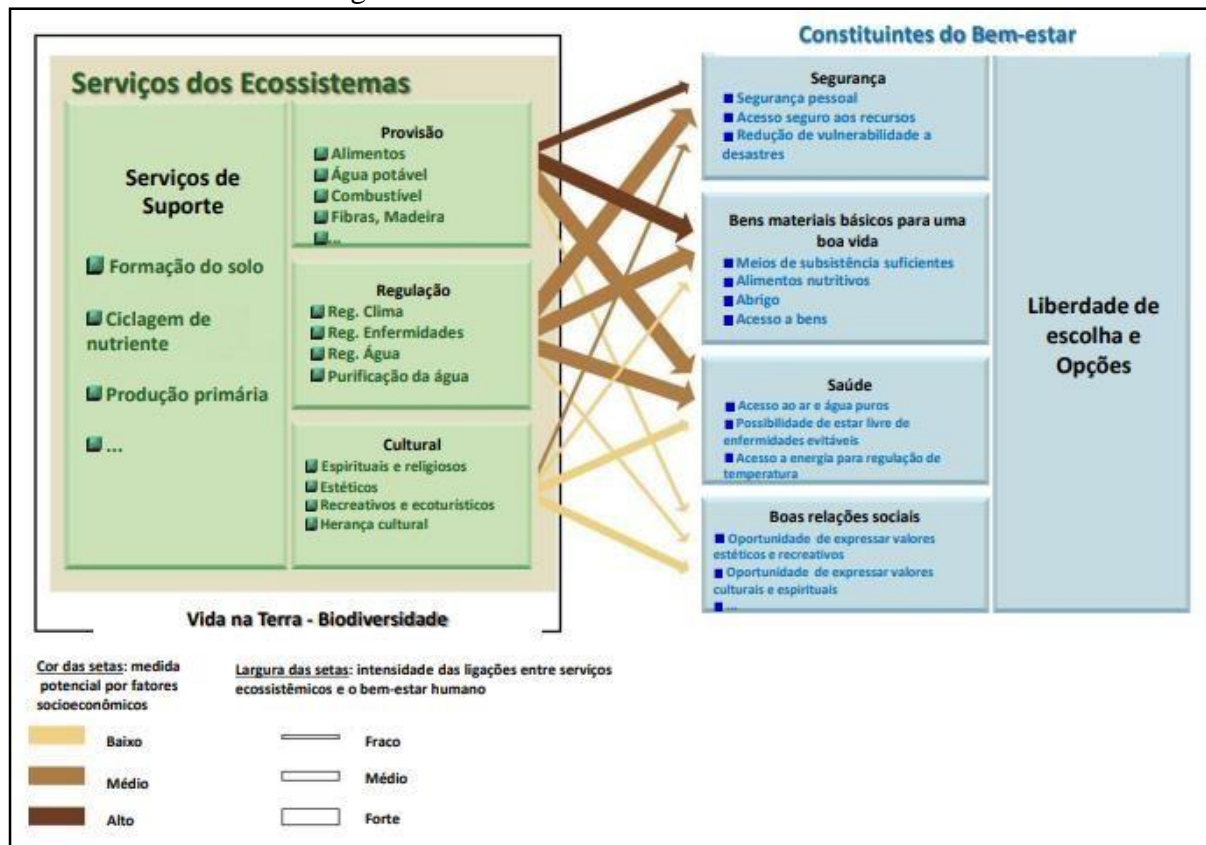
Serviços dos Ecossistemas

Serviços de Suporte

Formação do solo

Ciclagem de nutriente

Produção primária

...

Provisão
Alimentos
Água potável
Combustível
Fibras, Madeira
...

Regulação
Reg. Clima
Reg. Enfermidades
Reg. Água
Purificação da água

Cultural
Espirituais e religiosos
Estéticos
Recreativos e ecoturísticos
Herança cultural

Vida na Terra - Biodiversidade

Constituintes do Bem-estar

Segurança
Segurança pessoal
Acesso seguro aos recursos
Redução de vulnerabilidade a desastres

Bens materiais básicos para uma boa vida
Meios de subsistência suficientes
Alimentos nutritivos
Abrigo
Acesso a bens

Saúde
Acesso ao ar e água puros
Possibilidade de estar livre de enfermidades evitáveis
Acesso a energia para regulação de temperatura

Boas relações sociais
Oportunidade de expressar valores estéticos e recreativos
Oportunidade de expressar valores culturais e espirituais
...

Liberdade de escolha e Opções

Cor das setas: medida potencial por fatores socioeconômicos

Baixo
Médio
Alto

Largura das setas: intensidade das ligações entre serviços ecossistêmicos e o bem-estar humano

Fraco
Médio
Forte